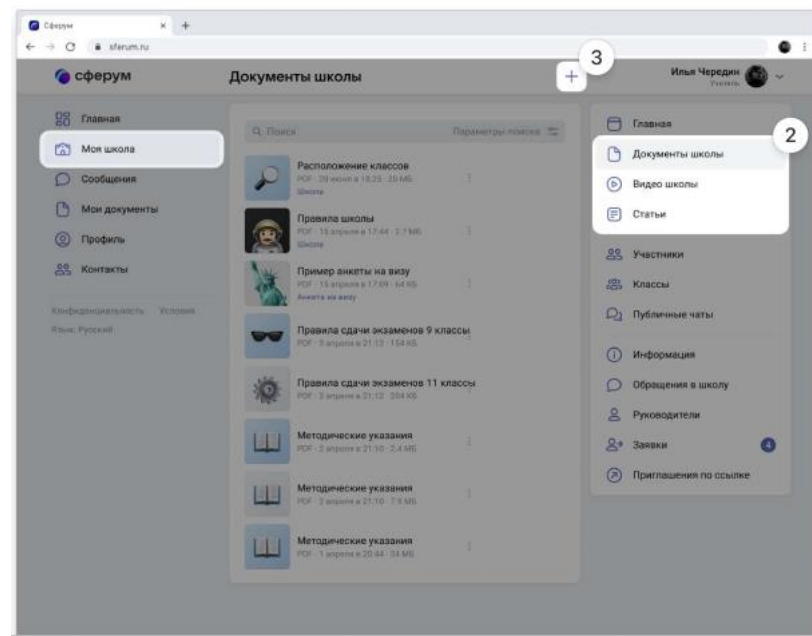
Сферум
sferum.ru

сферум

Документы школы

3

Илья Чередин
Учитель

Главная
Моя школа
Сообщения
Мои документы
Профиль
Контакты

Конфиденциальность Условия
Язык: Русский

Поиск
Параметры поиска

Расположение классов
PDF · 29 июня в 18:25 · 20 МБ
Школа

Правила школы
PDF · 15 апреля в 17:44 · 2.7 МБ
Школа

Пример анкеты на визу
PDF · 15 апреля в 17:09 · 64 КБ
Анкета на визу

Правила сдачи экзаменов 9 классы
PDF · 3 апреля в 21:12 · 154 КБ

Правила сдачи экзаменов 11 классы
PDF · 3 апреля в 21:12 · 204 КБ

Методические указания
PDF · 2 апреля в 21:10 · 2.4 МБ

Методические указания
PDF · 2 апреля в 21:10 · 7.5 МБ

Методические указания
PDF · 1 апреля в 20:44 · 34 МБ

Главная
2
Документы школы
Видео школы
Статьи
Участники
Классы
Публичные чаты
Информация
Обращения в школу
Руководители
Заявки
4
Приглашения по ссылке